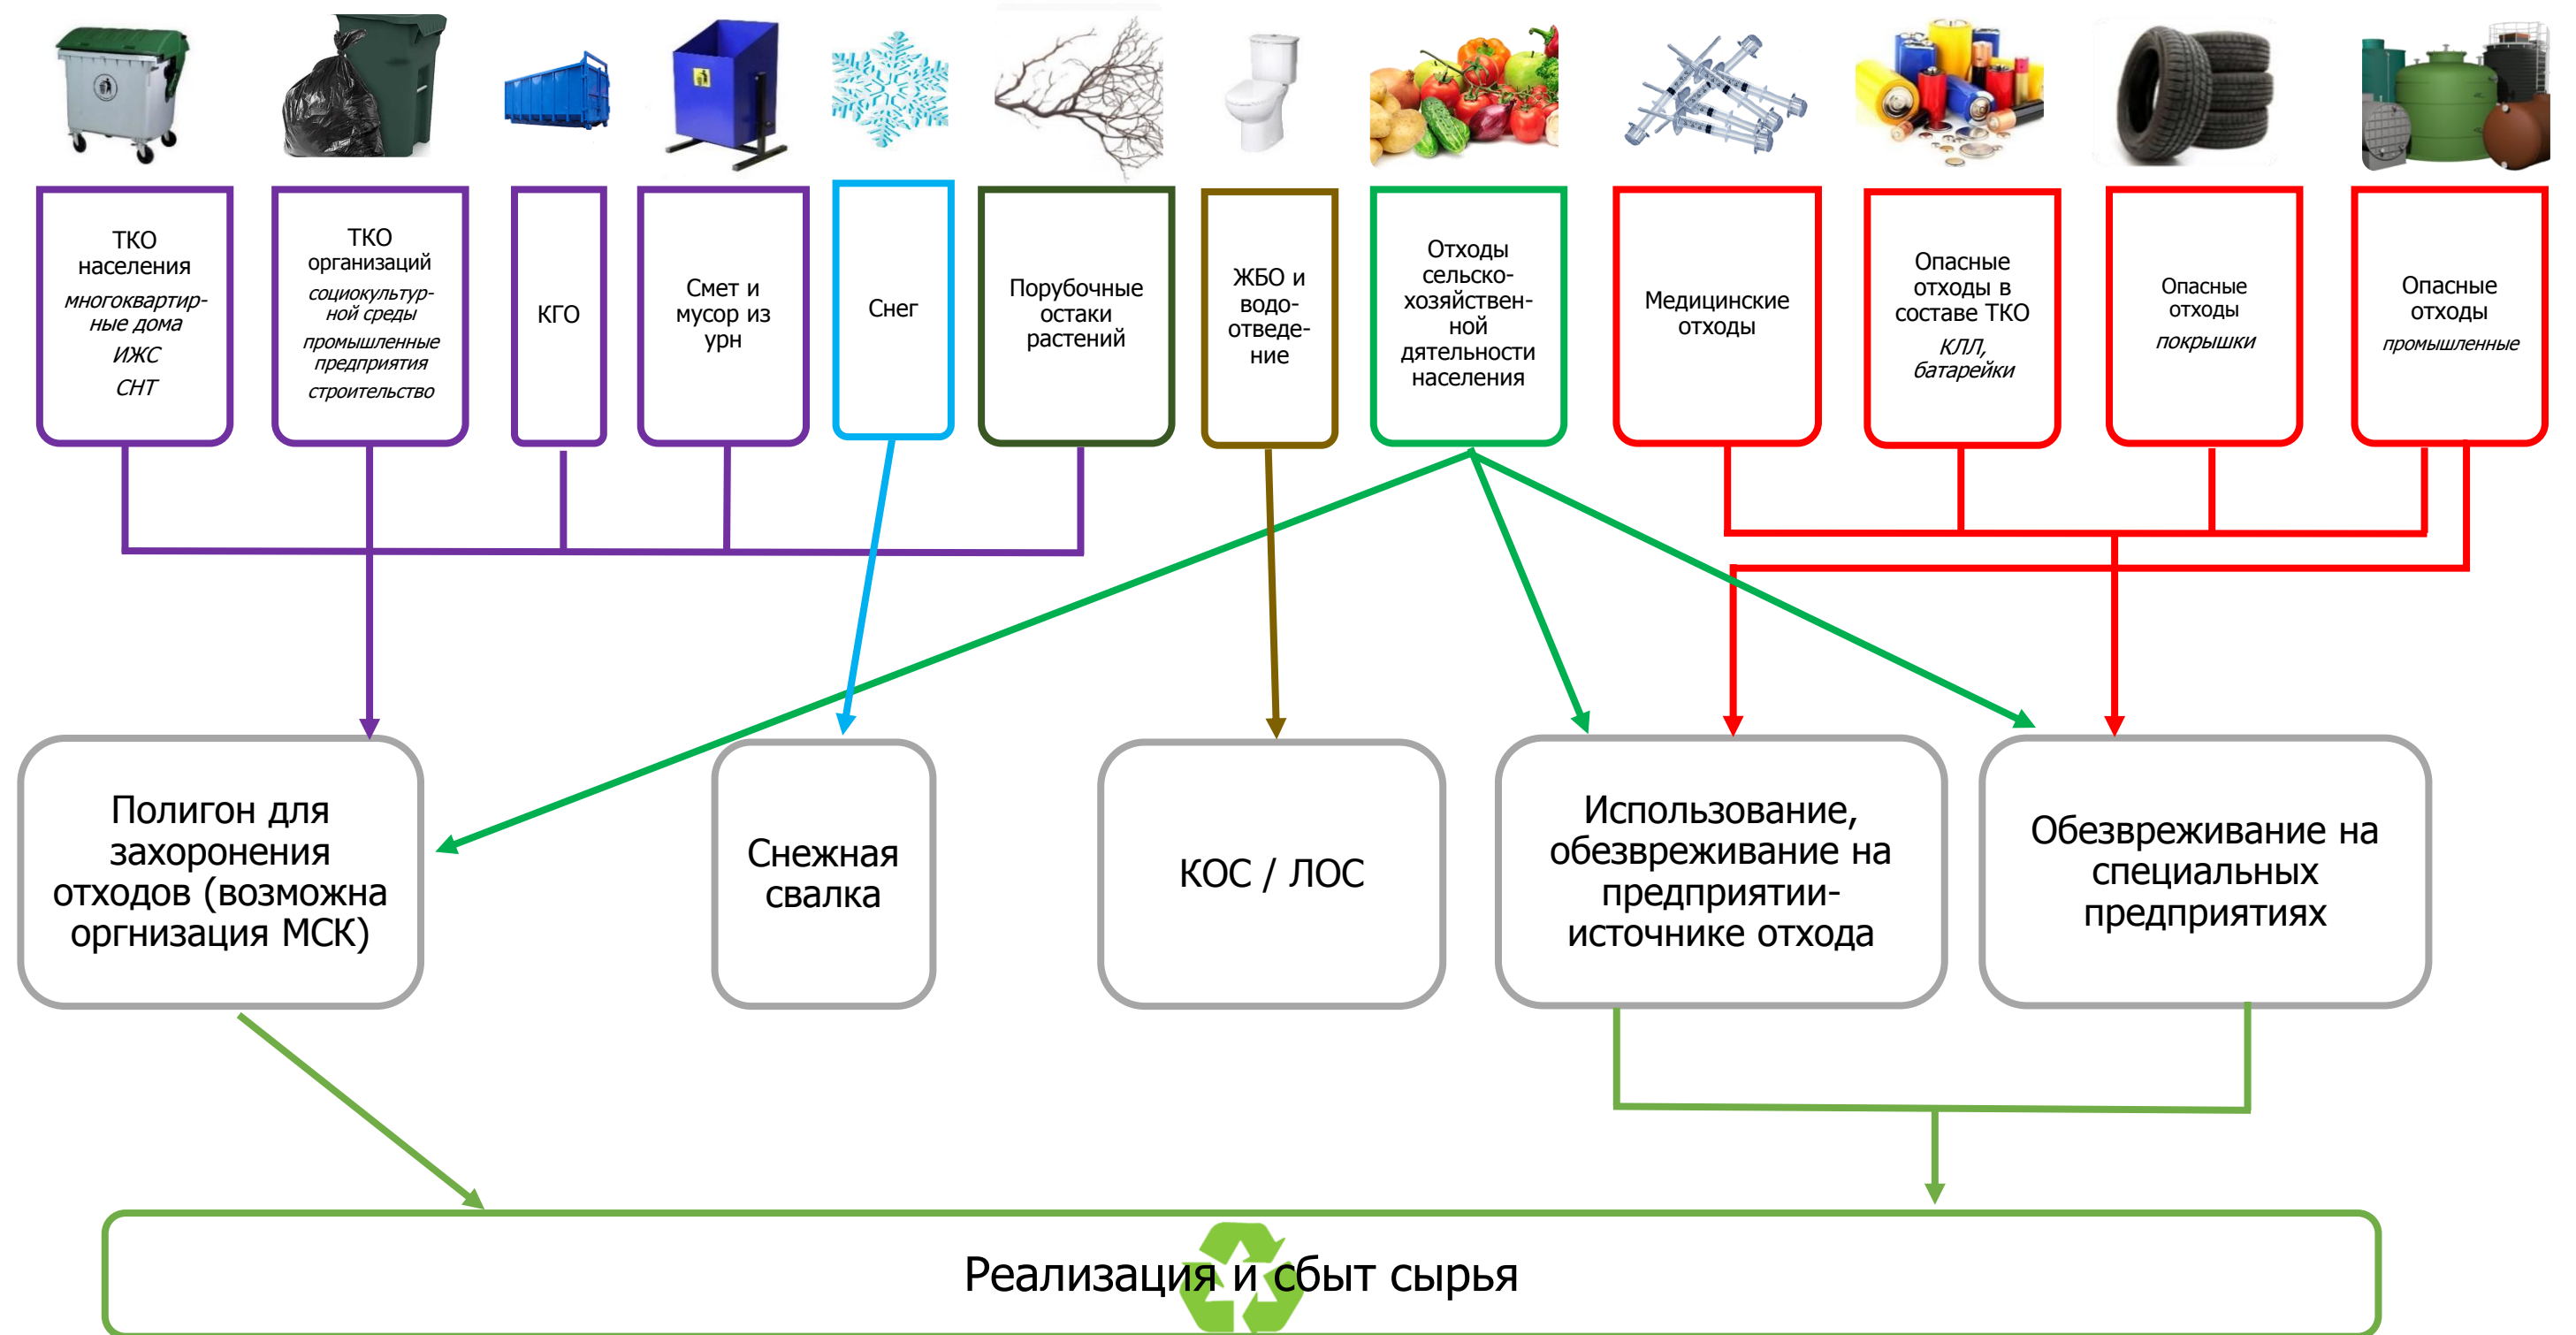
ТКО населения
многоквартирные дома
ИЖС
СНТ

ТКО организаций
социокультурной среды
промышленные предприятия
строительство

КГО

Смет и мусор из урн

Снег

Порубочные остаки растений

ЖБО и водоотведение

Отходы сельскохозяйственной дятельности населения

Медицинские отходы

Опасные отходы в составе ТКО
КЛЛ, батарейки

Опасные отходы
покрышки

Опасные отходы
промышленные

Полигон для захоронения отходов (возможна оргнизация МСК)

Снежная свалка

КОС / ЛОС

Использование, обезвреживание на предприятии-источнике отхода

Обезвреживание на специальных предприятиях

Реализация и сбыт сырья